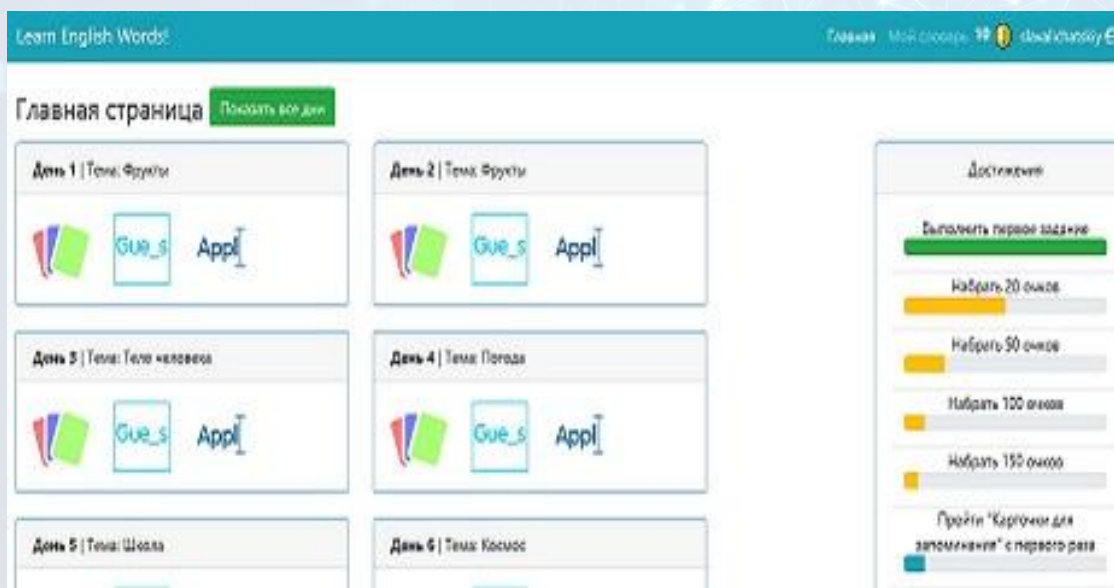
Learn English Words!

Главная Мой словарь 10 slavalchatskiy

Главная страница Показать все дни

День 1 | Тема: Фрукты

Gue_s Appl

День 2 | Тема: Фрукты

Gue_s Appl

День 3 | Тема: Тело человека

Gue_s Appl

День 4 | Тема: Погода

Gue_s Appl

День 5 | Тема: Школа

День 6 | Тема: Космос

Достижения

Выполнить первое задание

Набрать 20 очков

Набрать 50 очков

Набрать 100 очков

Набрать 150 очков

Пройти "Карточки для запоминания" с первого раза